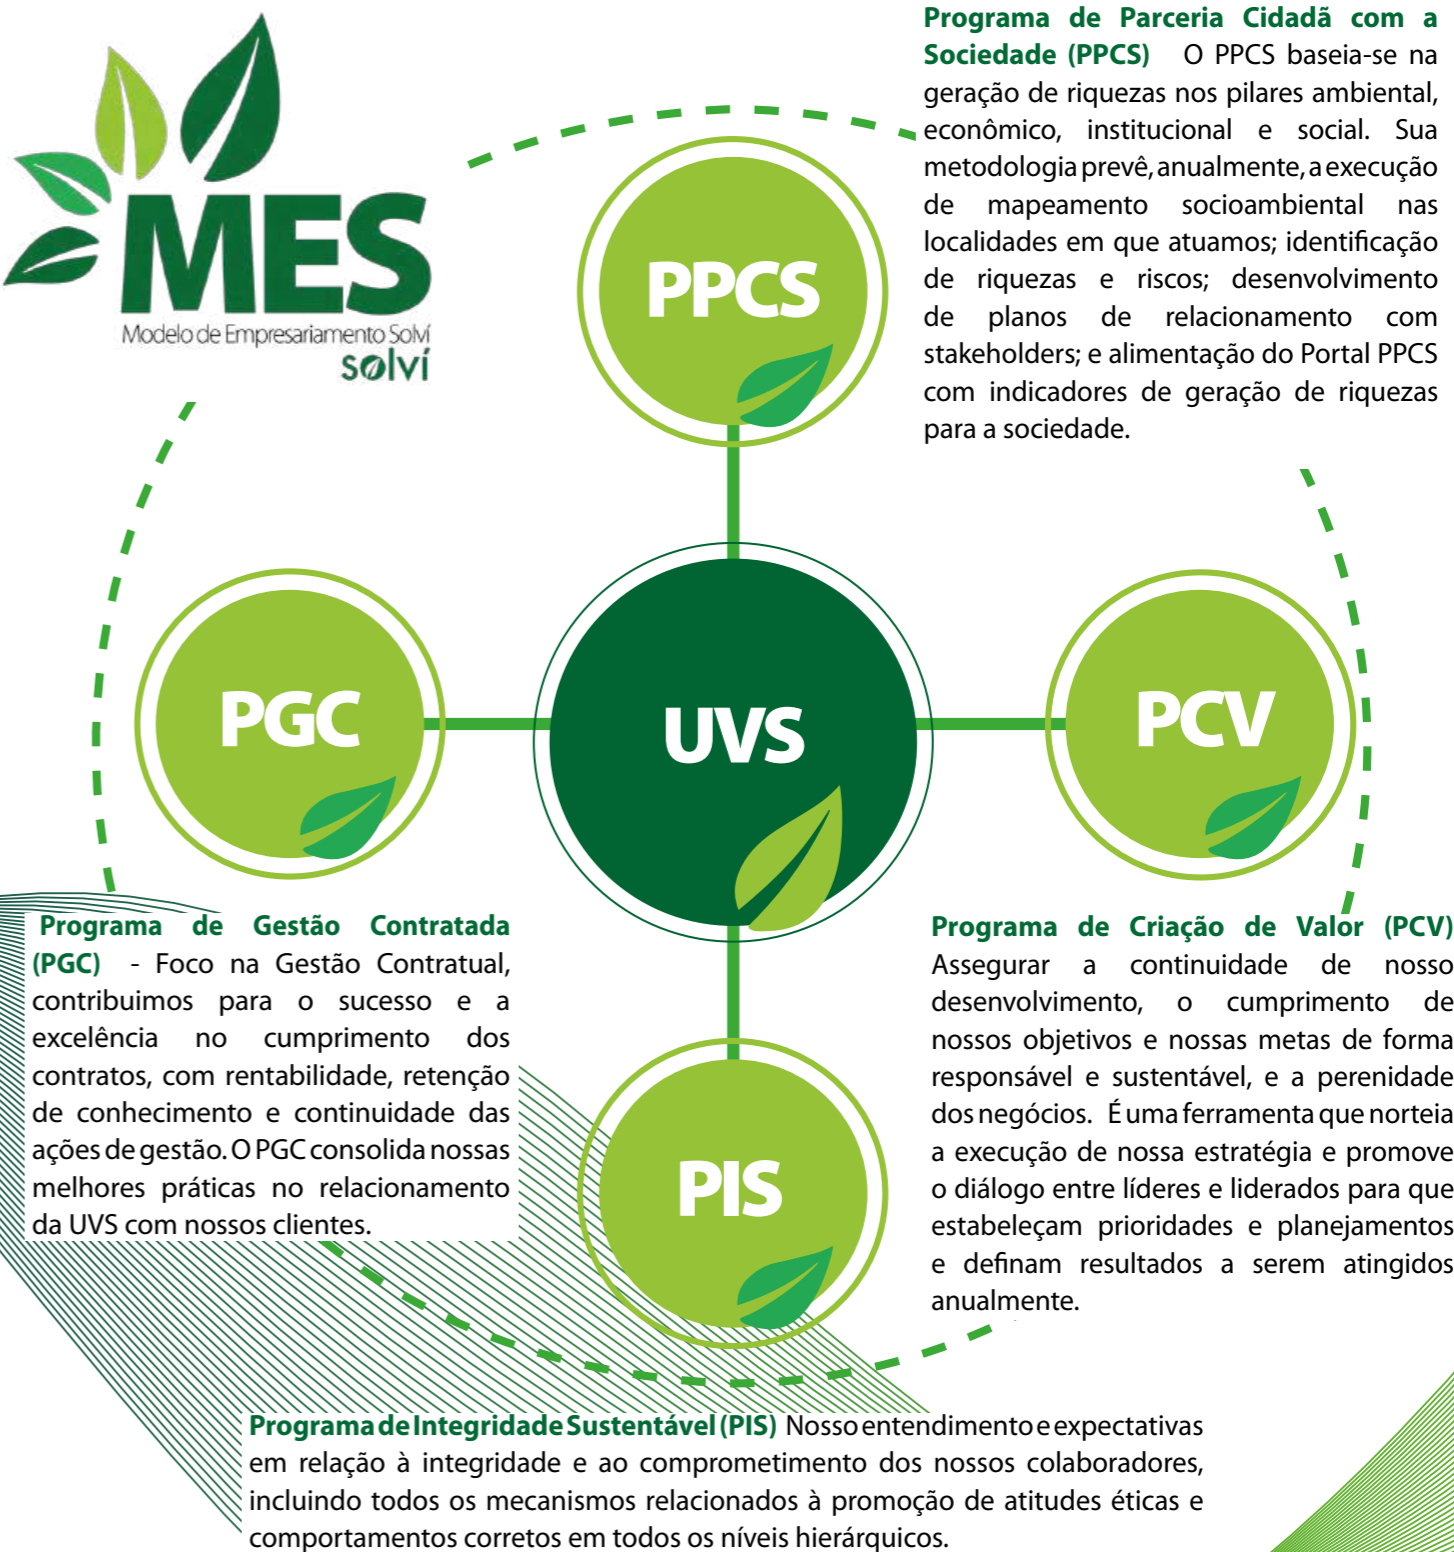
MES
Modelo de Empresariamento Solví
solví

Programa de Parceria Cidadã com a Sociedade (PPCS) O PPCS baseia-se na geração de riquezas nos pilares ambiental, econômico, institucional e social. Sua metodologia prevê, anualmente, a execução de mapeamento socioambiental nas localidades em que atuamos; identificação de riquezas e riscos; desenvolvimento de planos de relacionamento com stakeholders; e alimentação do Portal PPCS com indicadores de geração de riquezas para a sociedade.

PPCS

PGC

UVS

PCV

PIS

Programa de Gestão Contratada (PGC) - Foco na Gestão Contratual, contribuimos para o sucesso e a excelência no cumprimento dos contratos, com rentabilidade, retenção de conhecimento e continuidade das ações de gestão. O PGC consolida nossas melhores práticas no relacionamento da UVS com nossos clientes.

Programa de Criação de Valor (PCV) Assegurar a continuidade de nosso desenvolvimento, o cumprimento de nossos objetivos e nossas metas de forma responsável e sustentável, e a perenidade dos negócios. É uma ferramenta que norteia a execução de nossa estratégia e promove o diálogo entre líderes e liderados para que estabeleçam prioridades e planejamentos e definam resultados a serem atingidos anualmente.

Programa de Integridade Sustentável (PIS) Nosso entendimento e expectativas em relação à integridade e ao comprometimento dos nossos colaboradores, incluindo todos os mecanismos relacionados à promoção de atitudes éticas e comportamentos corretos em todos os níveis hierárquicos.